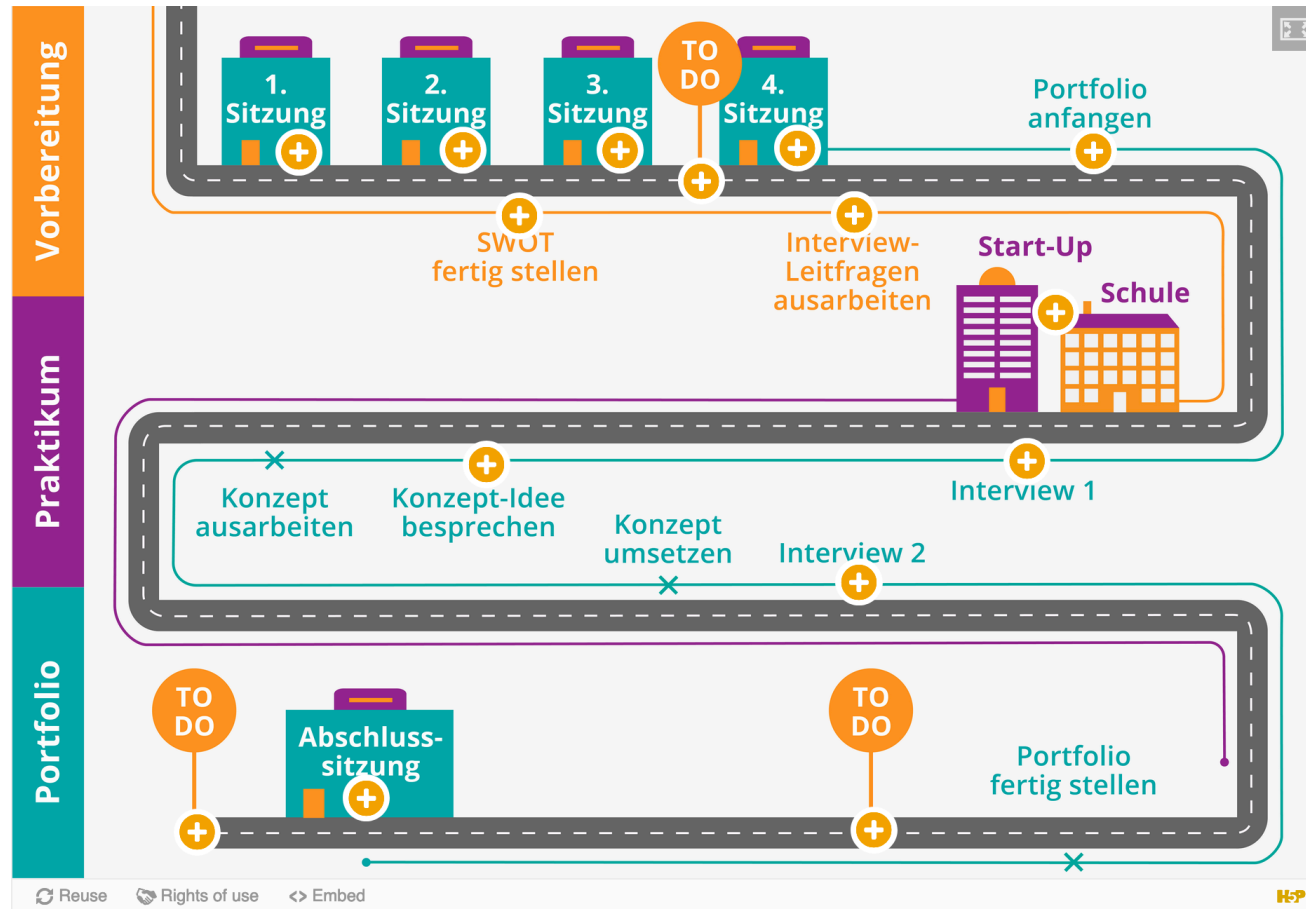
Vorbereitung

Praktikum

Portfolio

1. Sitzung

2. Sitzung

3. Sitzung

TO DO

4. Sitzung

Portfolio anfangen

SWOT fertig stellen

Interview-Leitfragen ausarbeiten

Start-Up

Schule

Konzept ausarbeiten

Konzept-Idee besprechen

Interview 1

Konzept umsetzen

Interview 2

TO DO

Abschluss-sitzung

TO DO

Portfolio fertig stellen

Reuse Rights of use <> Embed

H5P